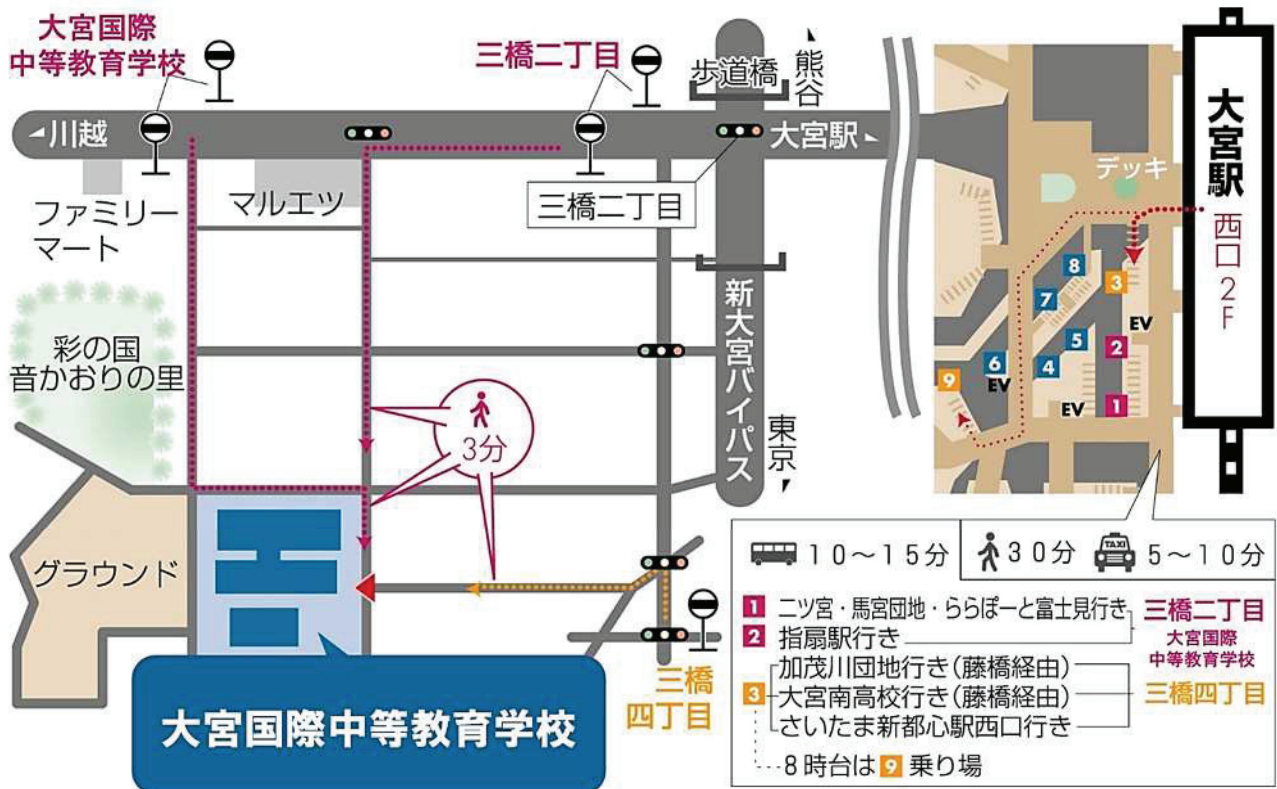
大宮国際中等教育学校

三橋二丁目

歩道橋

熊谷

川越

大宮駅

三橋二丁目

ファミリーマート

マルエツ

彩の国音かおりの里

新大宮バイパス

東京

3分

グラウンド

大宮国際中等教育学校

三橋四丁目

大宮駅

西口2F

デッキ

8
7
3
5
2
6
4
1
9
EV
EV
EV

10～15分　30分　5～10分

1 ニツ宮・馬宮団地・ららぽーと富士見行き
2 指扇駅行き
三橋二丁目
大宮国際中等教育学校

3 加茂川団地行き（藤橋経由）
大宮南高校行き（藤橋経由）
さいたま新都心駅西口行き
三橋四丁目

8時台は 9 乗り場